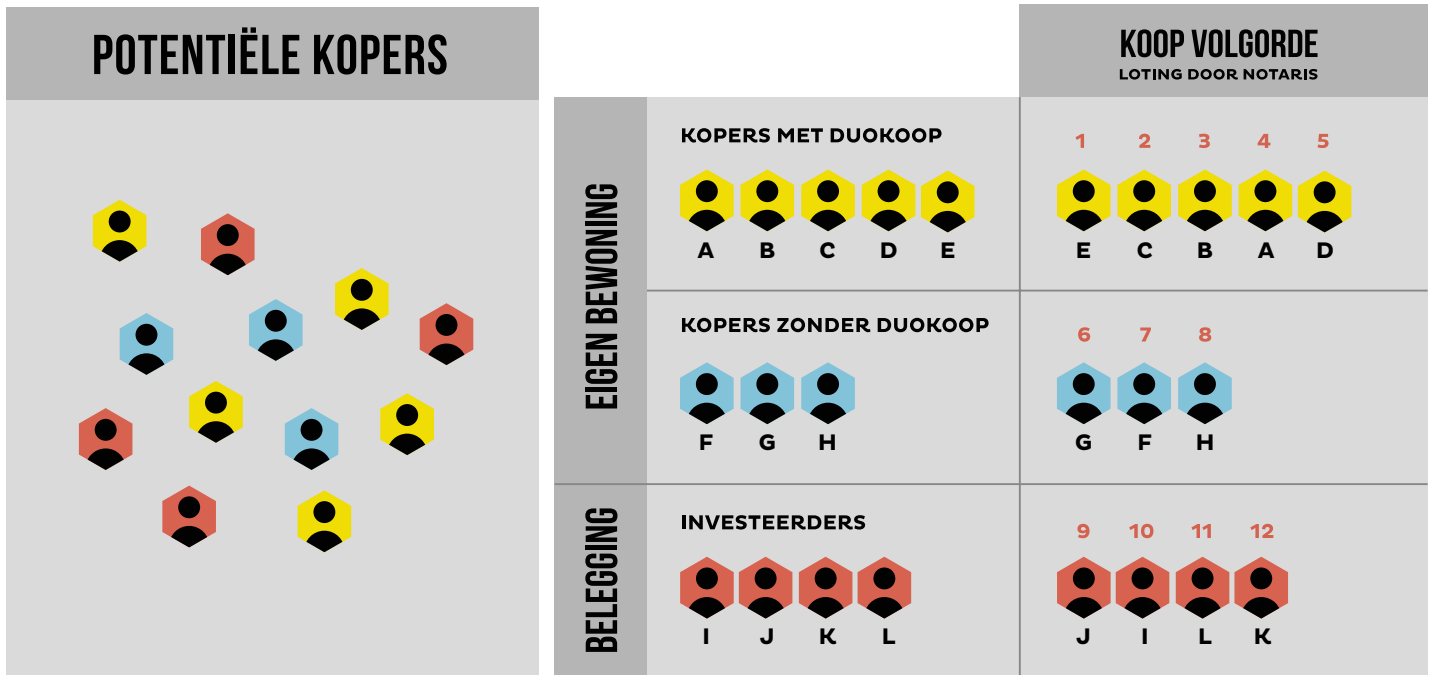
POTENTIËLE KOPERS

KOOP VOLGORDE
LOTING DOOR NOTARIS

EIGEN BEWONING

KOPERS MET DUOKOOP

A B C D E

1 2 3 4 5

E C B A D

KOPERS ZONDER DUOKOOP

F G H

6 7 8

G F H

BELEGGING

INVESTEERDERS

I J K L

9 10 11 12

J I L K